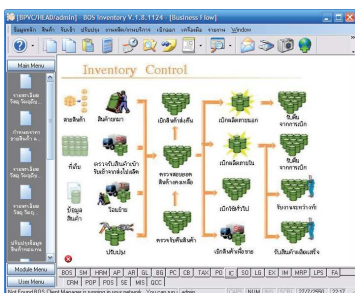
[BPVC/HLAD/admin] BOS Inventory V.1.8.1124 [Business Flow]

ข้อมูลหลัก สินค้า รับเข้า เบิกจ่าย งานเคลื่อนไหวคลังสินค้า รายงาน เครื่องมือ ระบบงาน Window

Main Menu

Inventory Control

สินค้า

สินค้าคงคลัง

ตรวจรับสินค้าเข้า

โอนย้าย

ปรับปรุง

เบิกสินค้าส่งผลิต

ตรวจสอบยอดสินค้าคงเหลือ

ตรวจรับคืนสินค้า

เบิกวัตถุดิบ

เบิกตัดยอดขาย

เบิกสินค้าเพื่อใช้

Module Menu

User Menu

BOS | SM | HRM | AP | AR | GL | BG | PC | CB | TAX | PO | IC | SO | LB | EX | IM | MRP | LPS | FA | CRM | POP | PDS | SE | MIS | QCC

22/12/2006 | 23:17